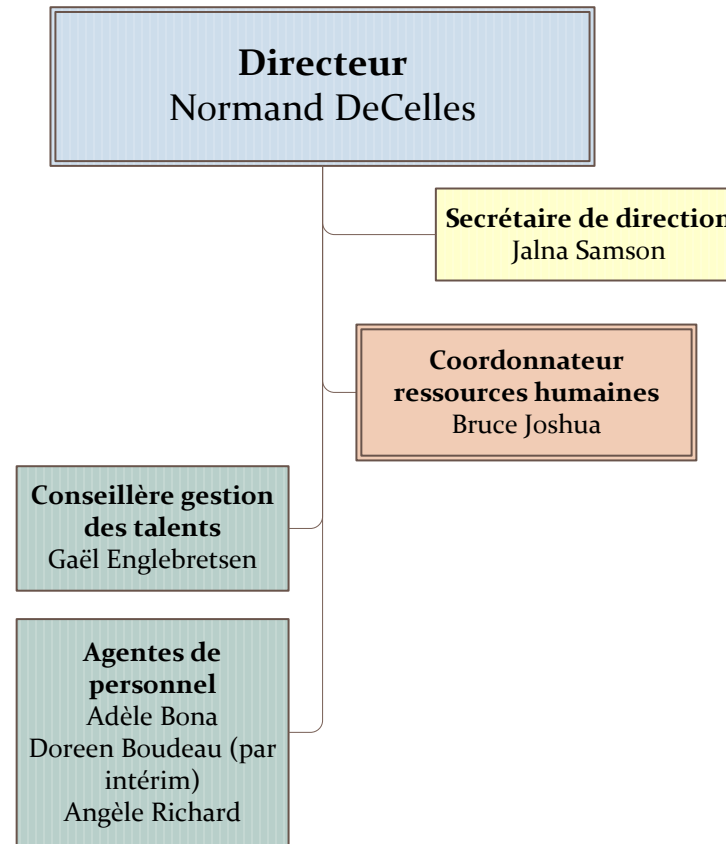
**Directeur**
Normand DeCelles

**Secrétaire de direction**
Jalna Samson

**Coordonnateur ressources humaines**
Bruce Joshua

**Conseillère gestion des talents**
Gaël Englebretsen

**Agentes de personnel**
Adèle Bona
Doreen Boudeau (par intérim)
Angèle Richard